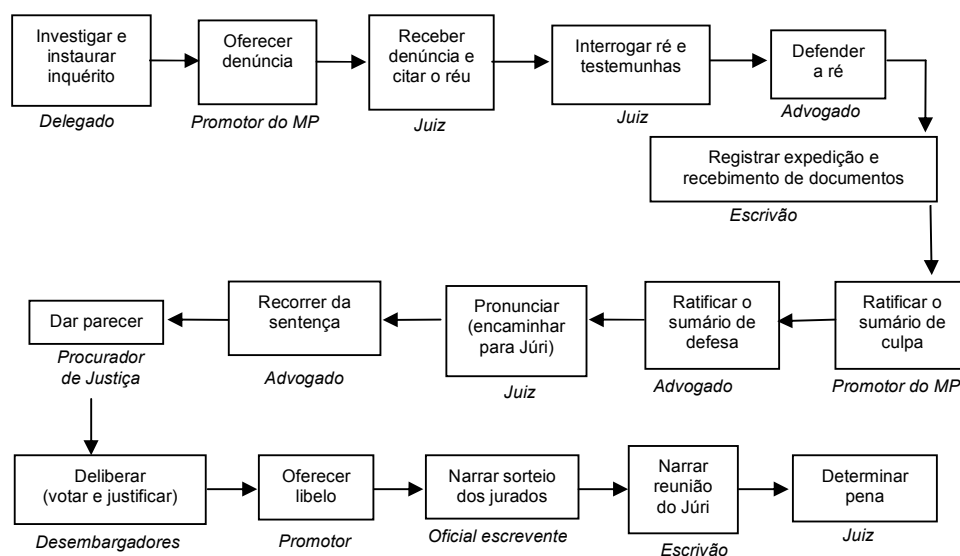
Investigar e instaurar inquérito

Delegado

Oferecer denúncia

Promotor do MP

Receber denúncia e citar o réu

Juiz

Interrogar ré e testemunhas

Juiz

Defender a ré

Advogado

Registrar expedição e recebimento de documentos

Escrivão

Ratificar o sumário de culpa

Promotor do MP

Ratificar o sumário de defesa

Advogado

Pronunciar (encaminhar para Júri)

Juiz

Recorrer da sentença

Advogado

Dar parecer

Procurador de Justiça

Deliberar (votar e justificar)

Desembargadores

Oferecer libelo

Promotor

Narrar sorteio dos jurados

Oficial escrevente

Narrar reunião do Júri

Escrivão

Determinar pena

Juiz